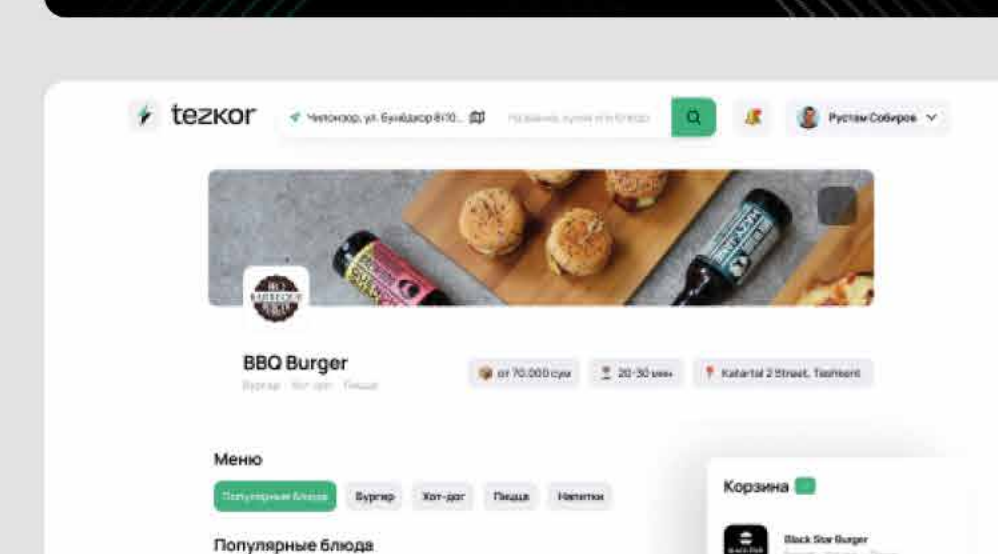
tezkor

Чиланзар, ул. Бунёдкор 8/10...

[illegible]

Рустам Собиров

BBQ Burger

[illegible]

от 70.000 сум

20-30 мин

Katartal 2 Street, Tashkent

Меню

Популярные блюда

Бургер

Хот-дог

Пицца

Напитки

Корзина

Black Star Burger

Популярные блюда